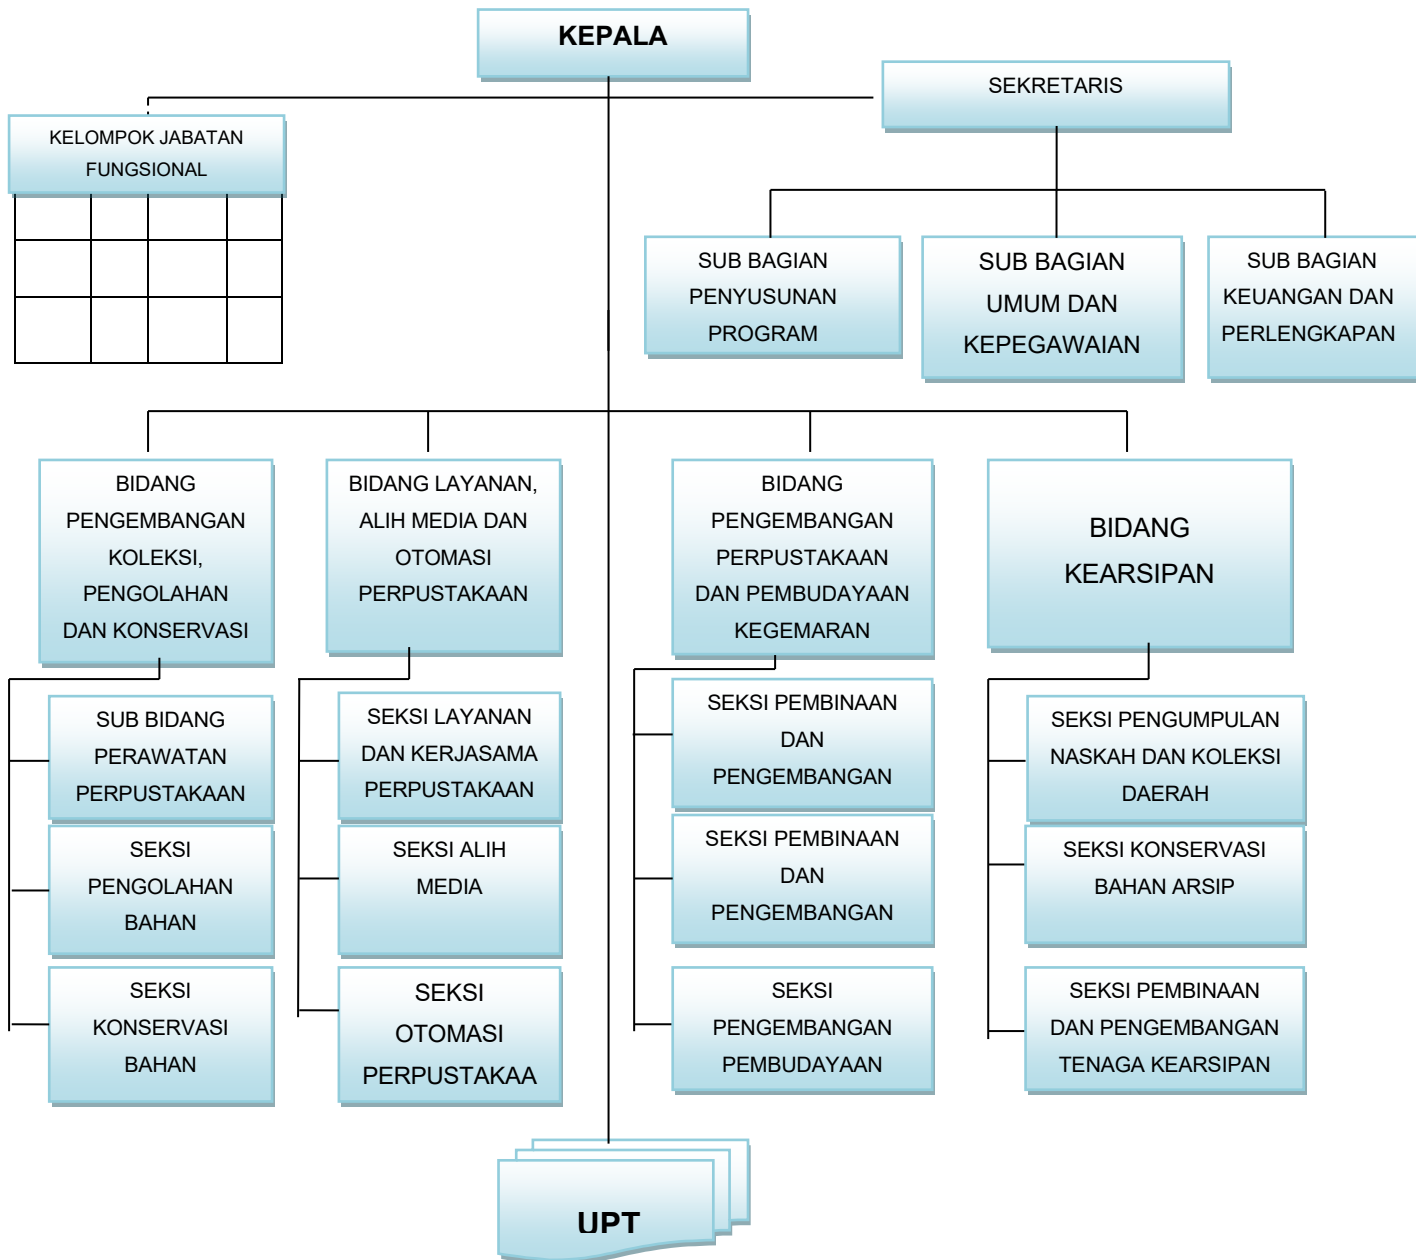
KEPALA

SEKRETARIS

KELOMPOK JABATAN FUNGSIONAL

SUB BAGIAN PENYUSUNAN PROGRAM

SUB BAGIAN UMUM DAN KEPEGAWAIAN

SUB BAGIAN KEUANGAN DAN PERLENGKAPAN

BIDANG PENGEMBANGAN KOLEKSI, PENGOLAHAN DAN KONSERVASI

BIDANG LAYANAN, ALIH MEDIA DAN OTOMASI PERPUSTAKAAN

BIDANG PENGEMBANGAN PERPUSTAKAAN DAN PEMBUDAYAAN KEGEMARAN

BIDANG KEARSIPAN

SUB BIDANG PERAWATAN PERPUSTAKAAN

SEKSI PENGOLAHAN BAHAN

SEKSI KONSERVASI BAHAN

SEKSI LAYANAN DAN KERJASAMA PERPUSTAKAAN

SEKSI ALIH MEDIA

SEKSI OTOMASI PERPUSTAKAA

SEKSI PEMBINAAN DAN PENGEMBANGAN

SEKSI PEMBINAAN DAN PENGEMBANGAN

SEKSI PENGEMBANGAN PEMBUDAYAAN

SEKSI PENGUMPULAN NASKAH DAN KOLEKSI DAERAH

SEKSI KONSERVASI BAHAN ARSIP

SEKSI PEMBINAAN DAN PENGEMBANGAN TENAGA KEARSIPAN

UPT